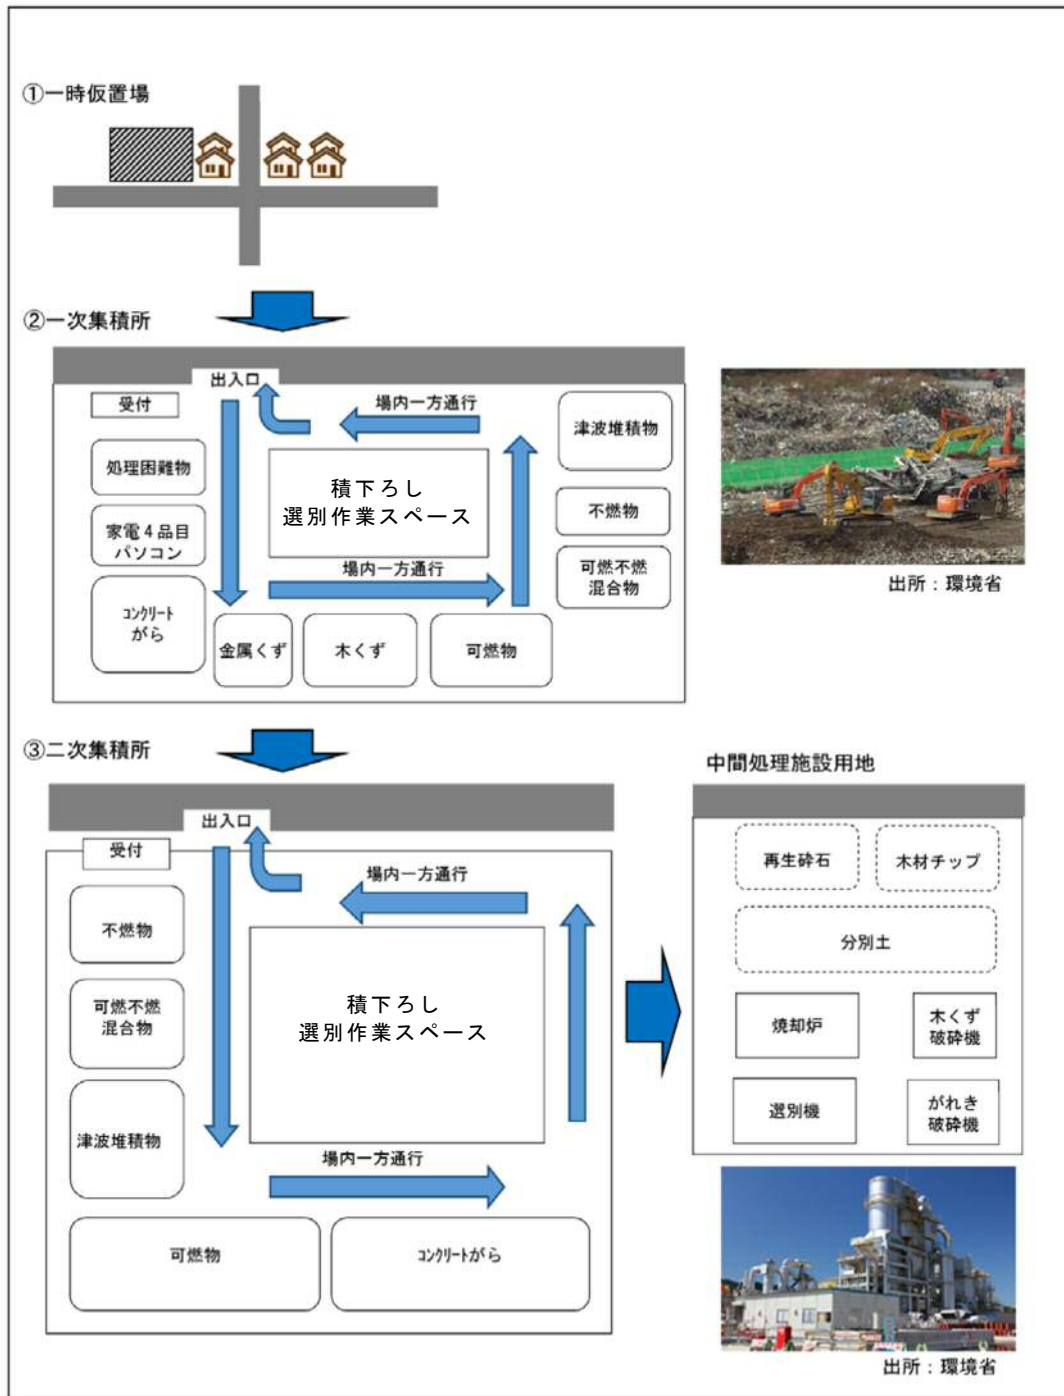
①一時仮置場

②一次集積所

出入口

受付

場内一方通行

津波堆積物

処理困難物

積下ろし
選別作業スペース

不燃物

家電４品目
パソコン

場内一方通行

可燃不燃
混合物

コンクリート
がら

金属くず

木くず

可燃物

出所：環境省

③二次集積所

中間処理施設用地

出入口

受付

場内一方通行

再生砕石

木材チップ

不燃物

分別土

可燃不燃
混合物

積下ろし
選別作業スペース

焼却炉

木くず
破砕機

津波堆積物

選別機

がれき
破砕機

場内一方通行

可燃物

コンクリートがら

出所：環境省